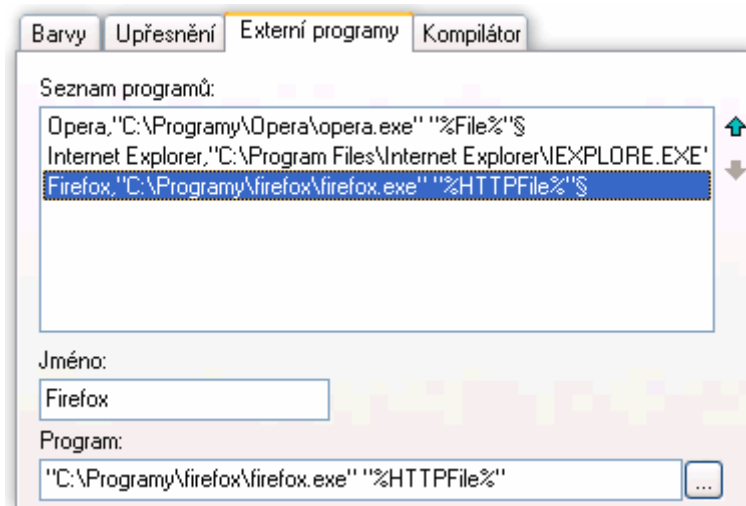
Barvy | Upřesnění | Externí programy | Kompilátor

Seznam programů:

Opera,"C:\Programy\Opera\opera.exe" "%File%"§
Internet Explorer,"C:\Program Files\Internet Explorer\IEXPLORE.EXE'
Firefox,"C:\Programy\firefox\firefox.exe" "%HTTPFile%"§

Jméno:

Firefox

Program:

"C:\Programy\firefox\firefox.exe" "%HTTPFile%"

...